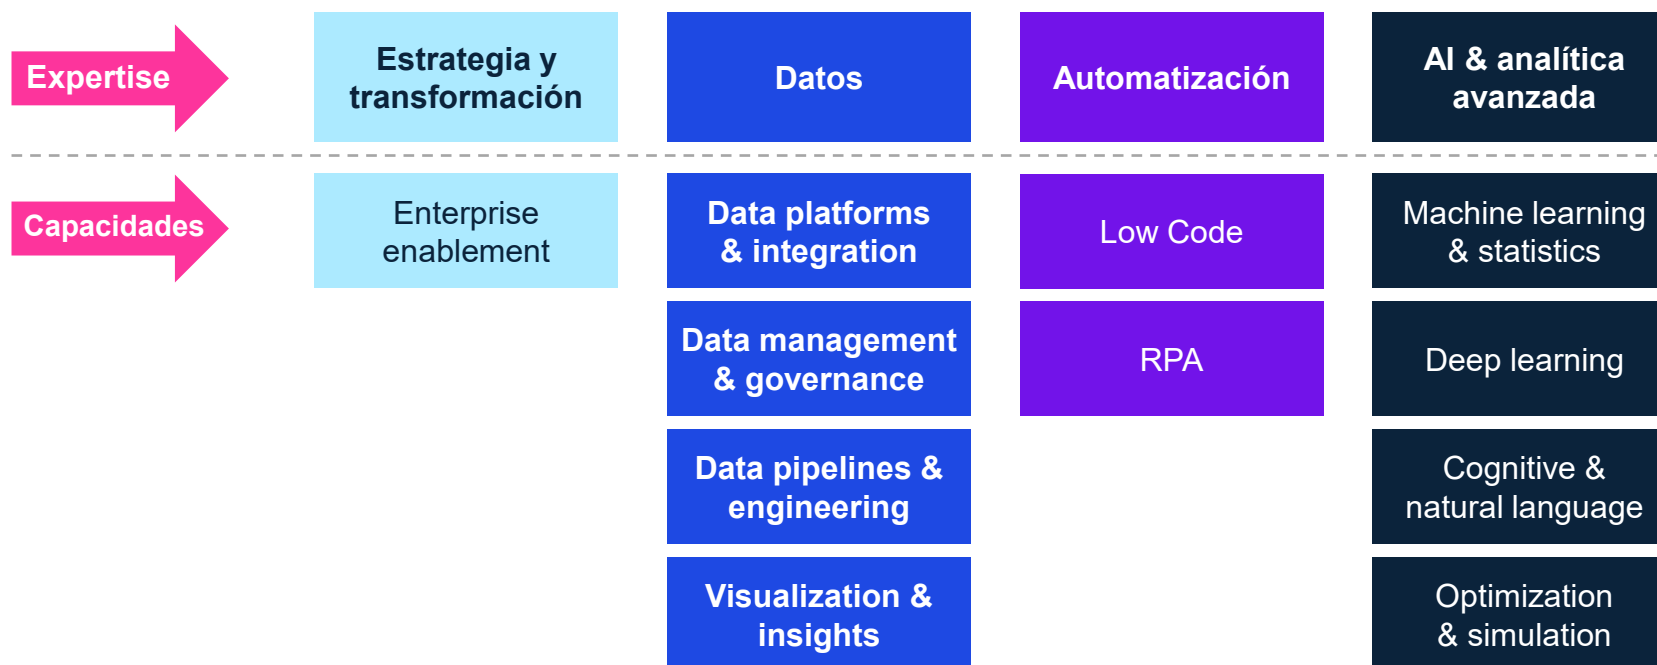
Expertise

Estrategia y transformación

Datos

Automatización

AI & analítica avanzada

Capacidades

Enterprise enablement

Data platforms & integration

Data management & governance

Data pipelines & engineering

Visualization & insights

Low Code

RPA

Machine learning & statistics

Deep learning

Cognitive & natural language

Optimization & simulation